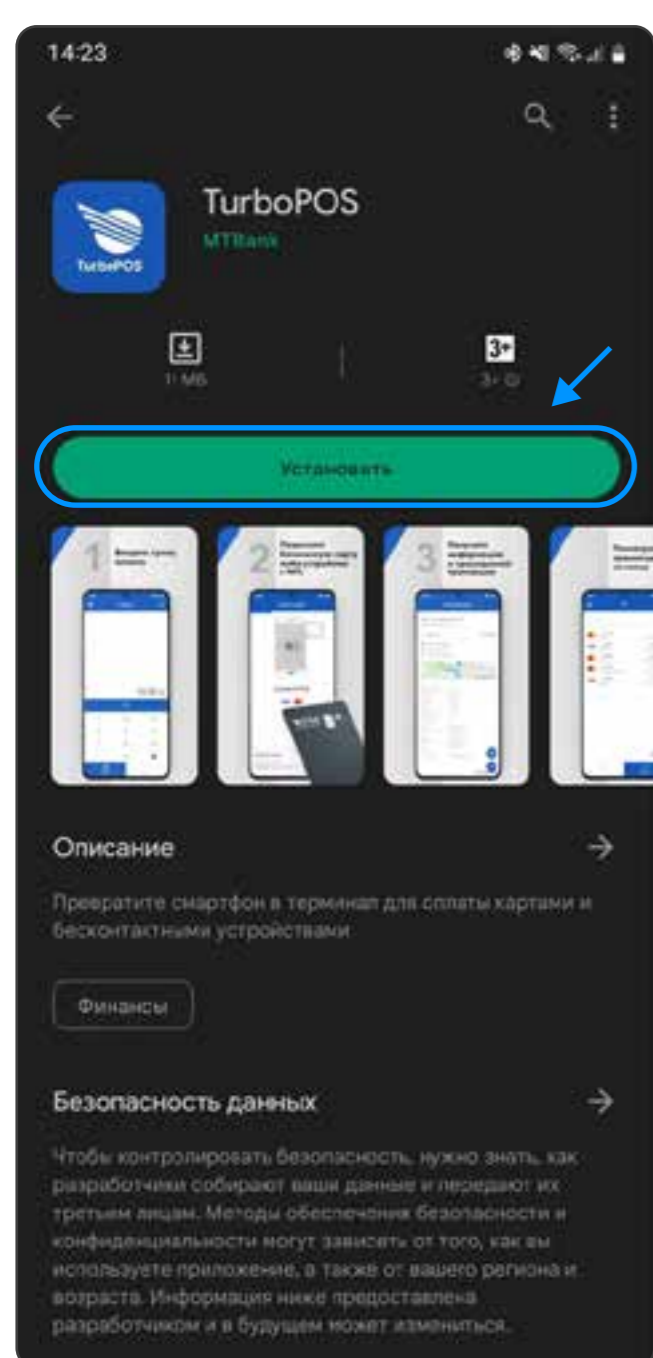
14:23

TurboPOS
MTBank

TurboPOS

11 МБ

3+
3+ ⓘ

Установить

1 Введите сумму оплаты

2 Поднесите бесконтактную карту либо устройство с NFC

3 Получите информацию о проведенной транзакции

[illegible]

Описание

Превратите смартфон в терминал для оплаты картами и бесконтактными устройствами

Финансы

Безопасность данных

Чтобы контролировать безопасность, нужно знать, как разработчики собирают ваши данные и передают их третьим лицам. Методы обеспечения безопасности и конфиденциальности могут зависеть от того, как вы используете приложение, а также от вашего региона и возраста. Информация ниже предоставлена разработчиком и в будущем может измениться.